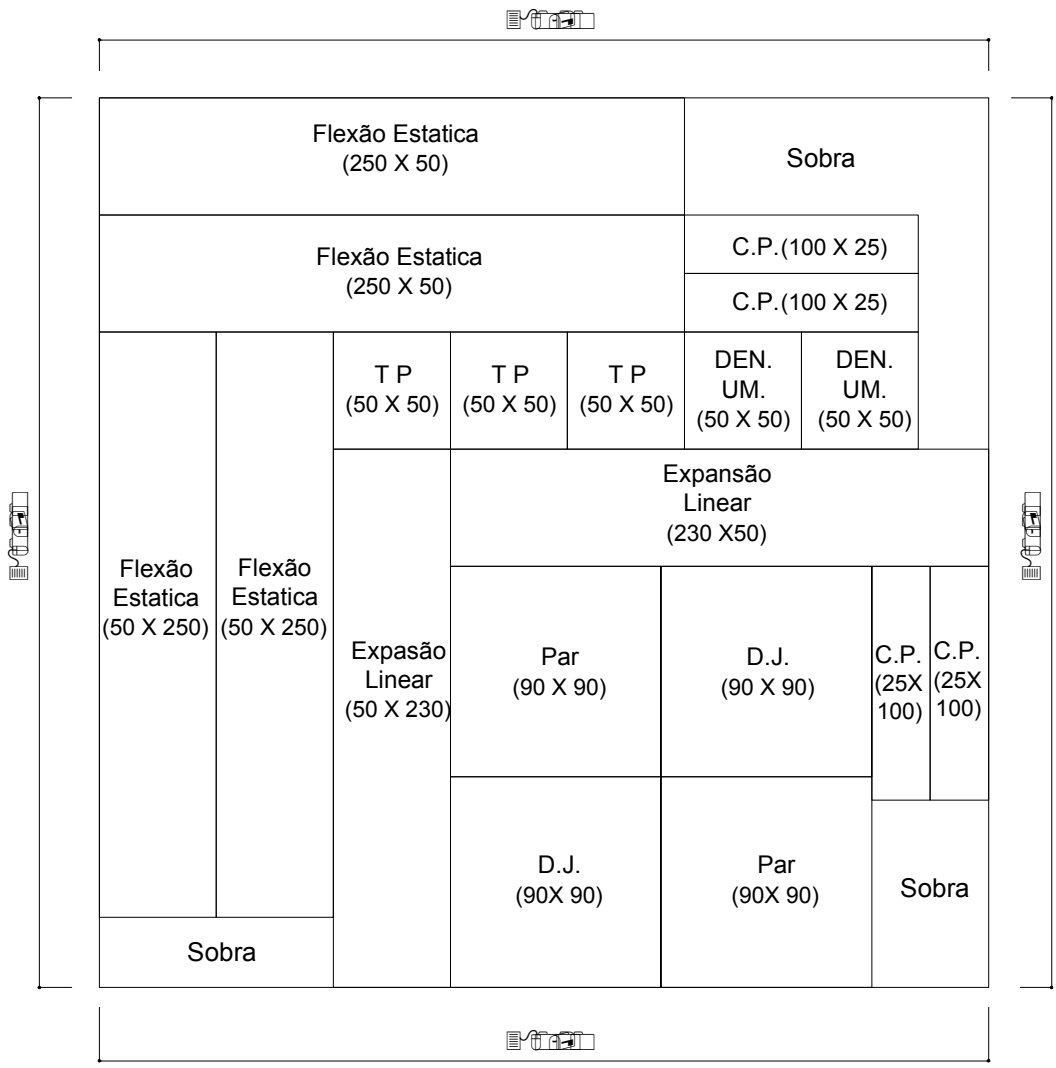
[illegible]

Flexão Estatica
(250 X 50)

Sobra

Flexão Estatica
(250 X 50)

C.P.(100 X 25)

C.P.(100 X 25)

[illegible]

Flexão Estatica
(50 X 250)

Flexão Estatica
(50 X 250)

T P
(50 X 50)

T P
(50 X 50)

T P
(50 X 50)

DEN. UM.
(50 X 50)

DEN. UM.
(50 X 50)

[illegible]

Expansão Linear
(230 X50)

Expasão Linear
(50 X 230)

Par
(90 X 90)

D.J.
(90 X 90)

C.P.
(25X 100)

C.P.
(25X 100)

D.J.
(90X 90)

Par
(90X 90)

Sobra

Sobra

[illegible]